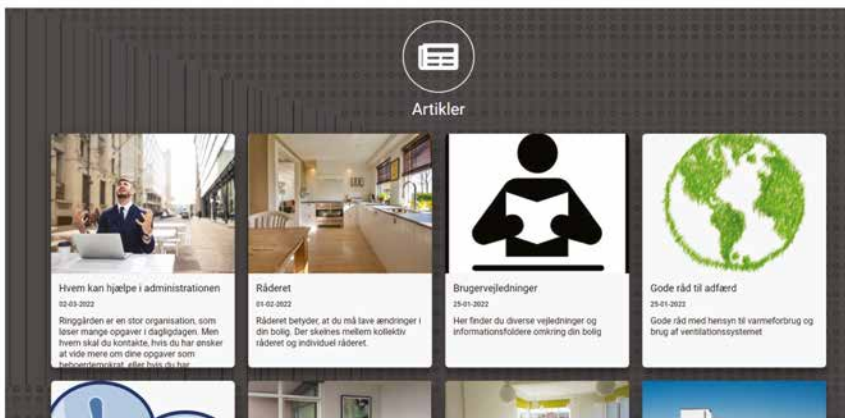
Artikler

Hvem kan hjælpe i administrationen
02-03-2022
Ringgården er en stor organisation, som løser mange opgaver i dagligdagen. Men hvem skal du kontakte, hvis du har ønsker at vide mere om dine opgaver som beboerdemokrat, eller hvis du har

Råderet
01-02-2022
Råderet betyder, at du må lave ændringer i din bolig. Der skelnes mellem kollektiv råderet og individuel råderet.

Brugervejledninger
25-01-2022
Her finder du diverse vejledninger og informationsfoldere omkring din bolig

Gode råd til adfærd
25-01-2022
Gode råd med hensyn til varmeforbrug og brug af ventilationssystemet